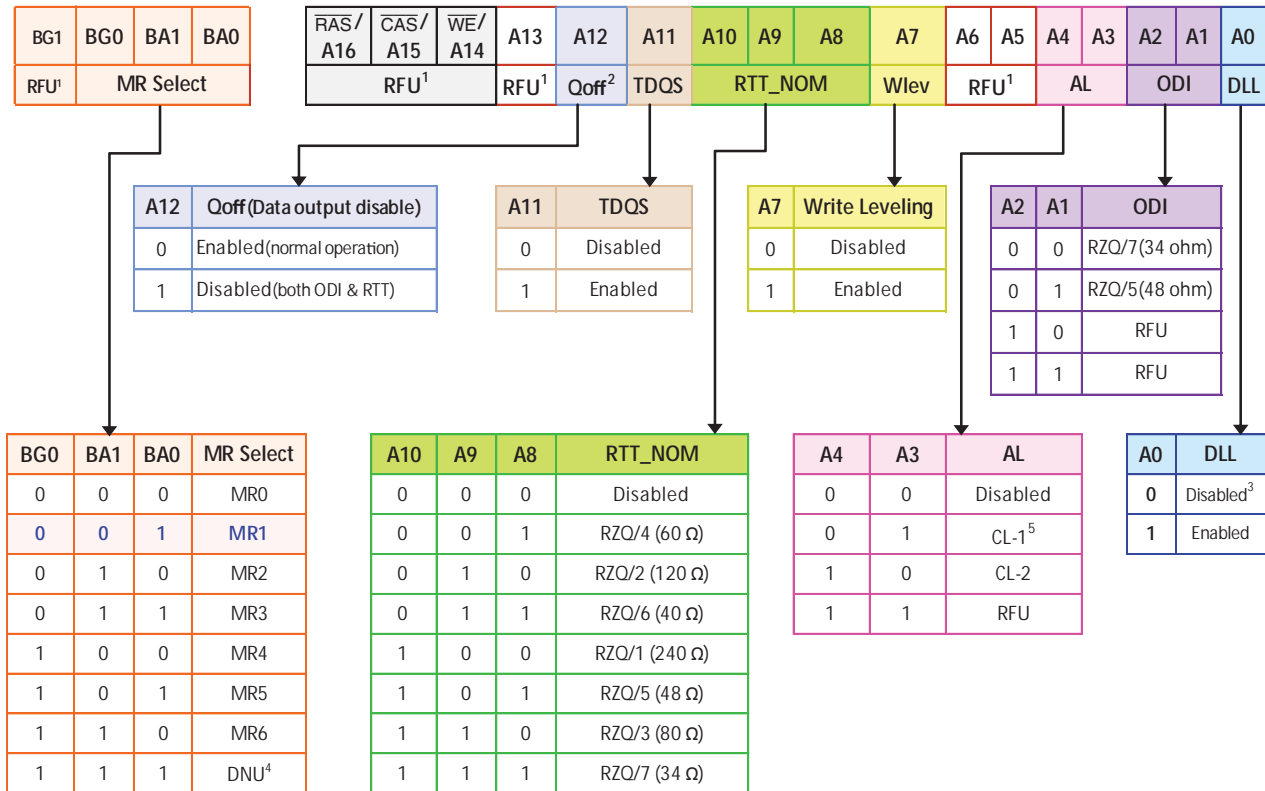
| BG1 | BG0 | BA1 | BA0 |
|---|---|---|---|
| RFU$^1$ | MR Select | | |

| $\overline{RAS}$/ A16 | $\overline{CAS}$/ A15 | $\overline{WE}$/ A14 | A13 | A12 | A11 | A10 | A9 | A8 | A7 | A6 | A5 | A4 | A3 | A2 | A1 | A0 |
|---|---|---|---|---|---|---|---|---|---|---|---|---|---|---|---|---|
| RFU$^1$ | | | RFU$^1$ | Qoff$^2$ | TDQS | RTT_NOM | | | Wlev | RFU$^1$ | | AL | | ODI | | DLL |

| A12 | Qoff (Data output disable) |
|---|---|
| 0 | Enabled (normal operation) |
| 1 | Disabled (both ODI & RTT) |

| A11 | TDQS |
|---|---|
| 0 | Disabled |
| 1 | Enabled |

| A7 | Write Leveling |
|---|---|
| 0 | Disabled |
| 1 | Enabled |

| A2 | A1 | ODI |
|---|---|---|
| 0 | 0 | RZQ/7(34 ohm) |
| 0 | 1 | RZQ/5(48 ohm) |
| 1 | 0 | RFU |
| 1 | 1 | RFU |

| BG0 | BA1 | BA0 | MR Select |
|---|---|---|---|
| 0 | 0 | 0 | MR0 |
| 0 | 0 | 1 | MR1 |
| 0 | 1 | 0 | MR2 |
| 0 | 1 | 1 | MR3 |
| 1 | 0 | 0 | MR4 |
| 1 | 0 | 1 | MR5 |
| 1 | 1 | 0 | MR6 |
| 1 | 1 | 1 | DNU$^4$ |

| A10 | A9 | A8 | RTT_NOM |
|---|---|---|---|
| 0 | 0 | 0 | Disabled |
| 0 | 0 | 1 | RZQ/4 (60 Ω) |
| 0 | 1 | 0 | RZQ/2 (120 Ω) |
| 0 | 1 | 1 | RZQ/6 (40 Ω) |
| 1 | 0 | 0 | RZQ/1 (240 Ω) |
| 1 | 0 | 1 | RZQ/5 (48 Ω) |
| 1 | 1 | 0 | RZQ/3 (80 Ω) |
| 1 | 1 | 1 | RZQ/7 (34 Ω) |

| A4 | A3 | AL |
|---|---|---|
| 0 | 0 | Disabled |
| 0 | 1 | CL-1$^5$ |
| 1 | 0 | CL-2 |
| 1 | 1 | RFU |

| A0 | DLL |
|---|---|
| 0 | Disabled$^3$ |
| 1 | Enabled |